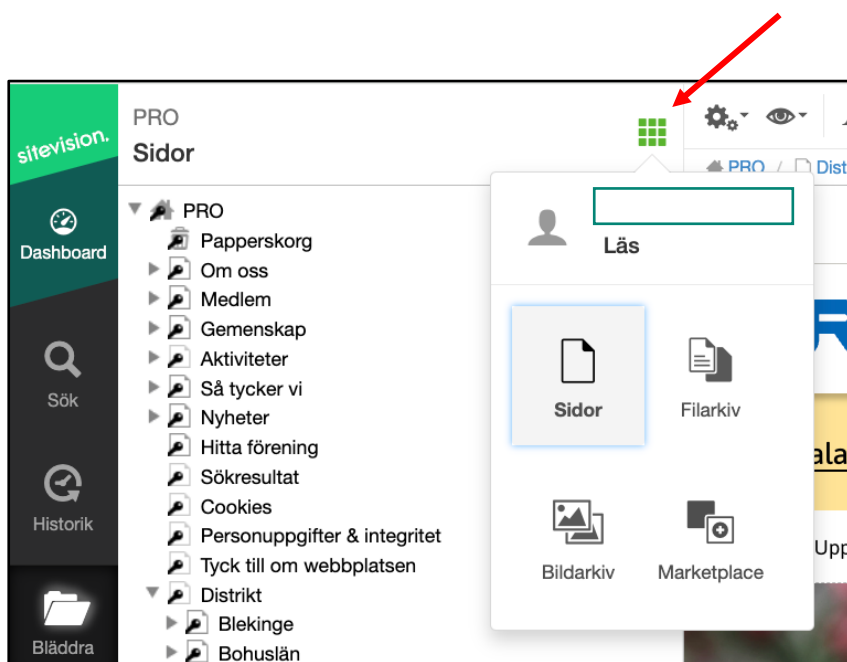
sitevision.

Dashboard

Sök

Historik

Bläddra

PRO
Sidor

PRO
Papperskorg
Om oss
Medlem
Gemenskap
Aktiviteter
Så tycker vi
Nyheter
Hitta förening
Sökresultat
Cookies
Personuppgifter & integritet
Tyck till om webbplatsen
Distrikt
Blekinge
Bohuslän

PRO / Dist

Läs

Sidor
Filarkiv
Bildarkiv
Marketplace

ala
Upp